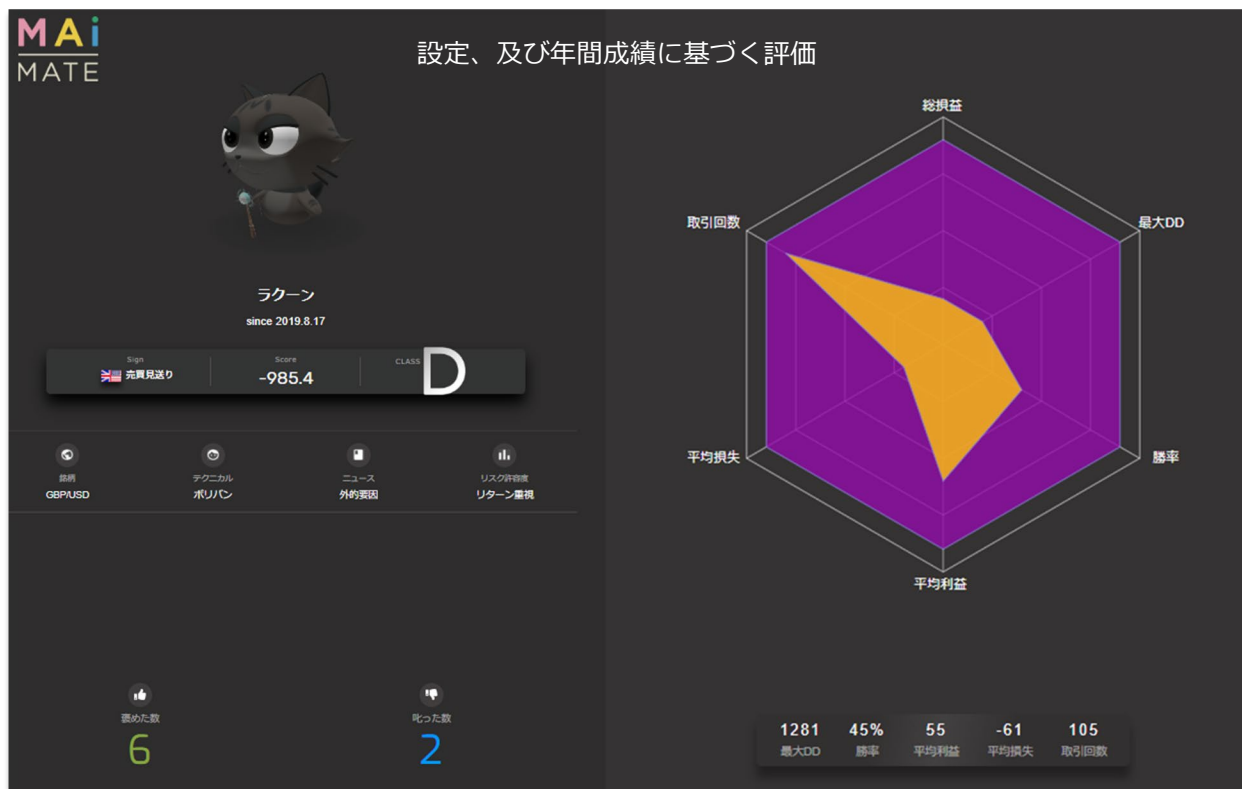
MAi
MATE

設定、及び年間成績に基づく評価

ラクーン
since 2019.8.17

Sign
売買見送り

Score
-985.4

CLASS
D

銘柄
GBP/USD

テクニカル
ボリバン

ニュース
外的要因

リスク許容度
リターン重視

褒めた数
6

叱った数
2

総損益
最大DD
勝率
平均利益
平均損失
取引回数

| 1281 | 45% | 55 | -61 | 105 |
|---|---|---|---|---|
| 最大DD | 勝率 | 平均利益 | 平均損失 | 取引回数 |